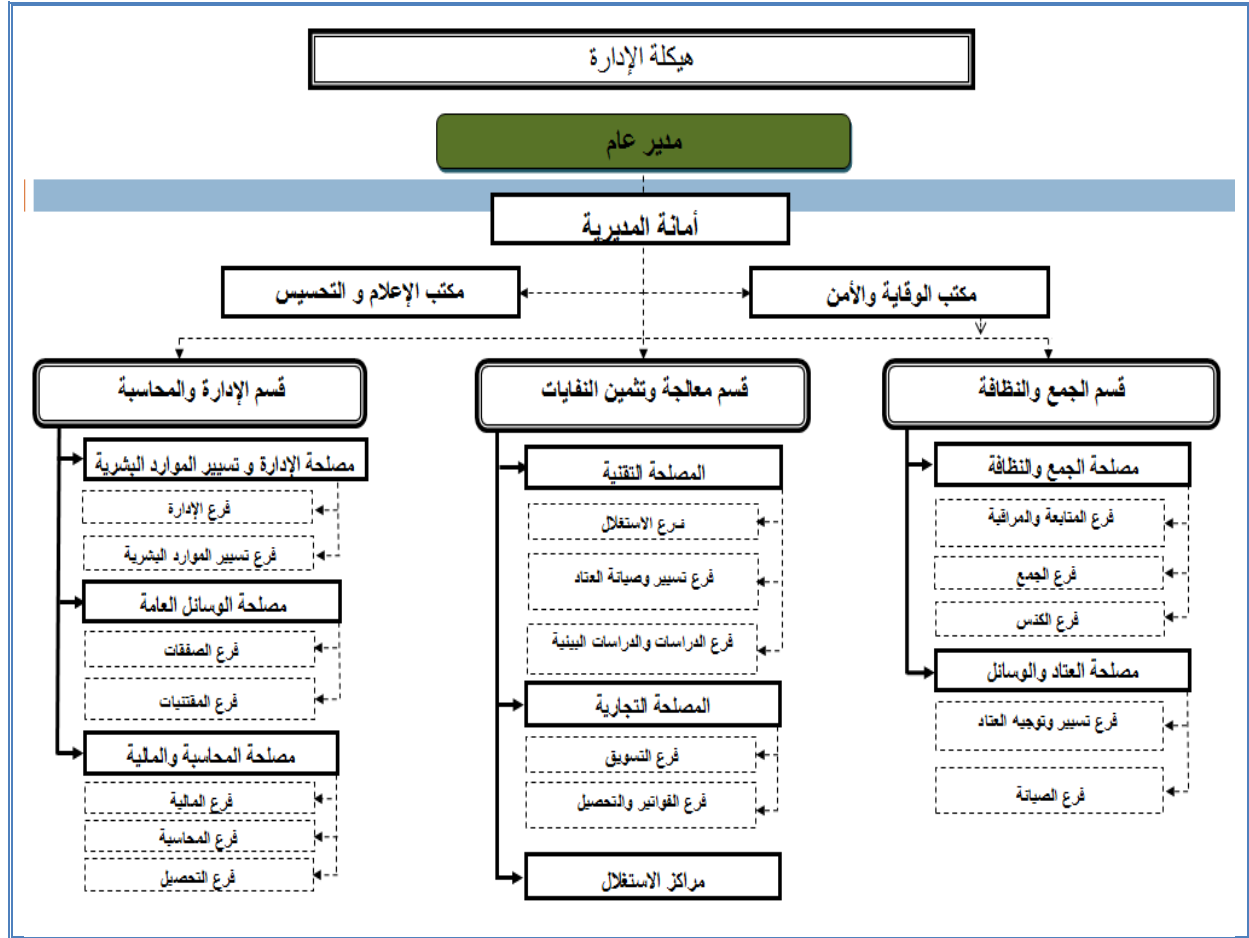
هيكلة الإدارة

مدير عام

أمانة المديرية

مكتب الإعلام و التحسيس

مكتب الوقاية والأمن

قسم الجمع والنظافة

مصلحة الجمع والنظافة

فرع المتابعة والمراقبة

فرع الجمع

فرع الكنس

مصلحة العتاد والوسائل

فرع تسيير وتوجيه العتاد

فرع الصيانة

قسم معالجة وتثمين النفايات

المصلحة التقنية

فرع الاستغلال

فرع تسيير وصيانة العتاد

فرع الدراسات والدراسات البيئية

المصلحة التجارية

فرع التسويق

فرع الفواتير والتحصيل

مراكز الاستغلال

قسم الإدارة والمحاسبة

مصلحة الإدارة و تسيير الموارد البشرية

فرع الإدارة

فرع تسيير الموارد البشرية

مصلحة الوسائل العامة

فرع الصفقات

فرع المقتنيات

مصلحة المحاسبة والمالية

فرع المالية

فرع المحاسبة

فرع التحصيل